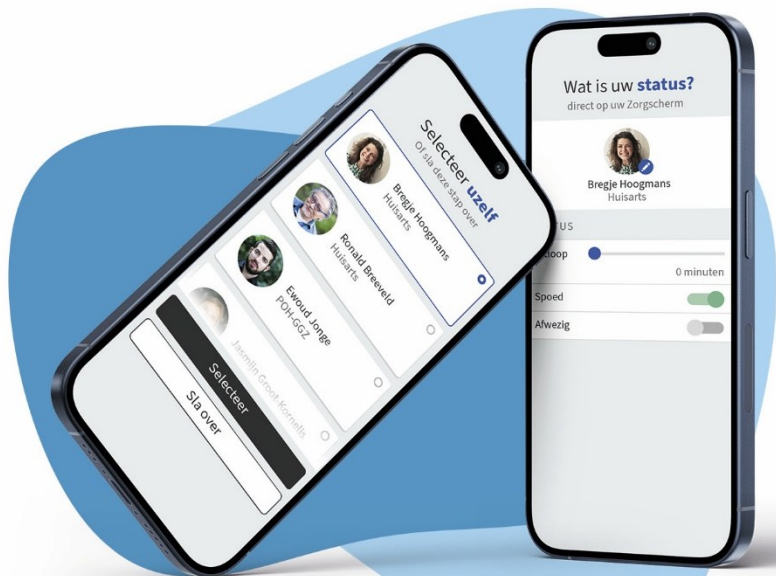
Selecteer uzelf
Of sla deze stap over

Bregje Hoogmans
Huisarts

Ronald Breeveld
Huisarts

Ewoud Jonge
POH-GGZ

Jasmijn Groot-Kornelis

Selecteer

Sla over

Wat is uw status?
direct op uw Zorgscherm

Bregje Hoogmans
Huisarts

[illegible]US

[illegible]loop

0 minuten

Spoed

Afwezig